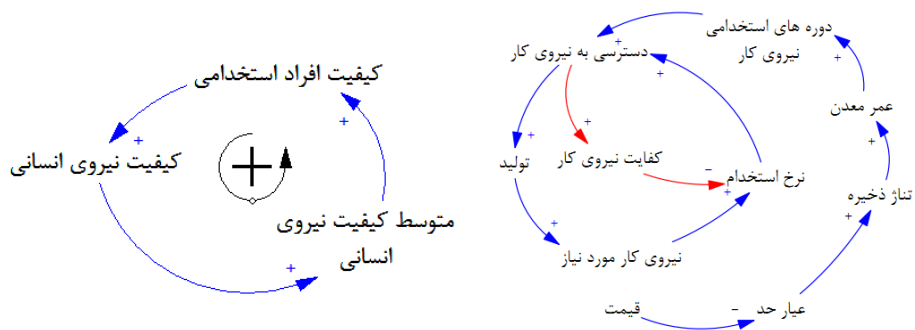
کیفیت افراد استخدامی

کیفیت نیروی انسانی

متوسط کیفیت نیروی انسانی

+

+

+

دوره های استخدامی نیروی کار

دسترسی به نیروی کار

عمر معدن

کفایت نیروی کار

تولید

نرخ استخدام

تناژ ذخیره

نیروی کار مورد نیاز

قیمت

عیار حد

+

+

+

+

+

+

+

+

+

-

-